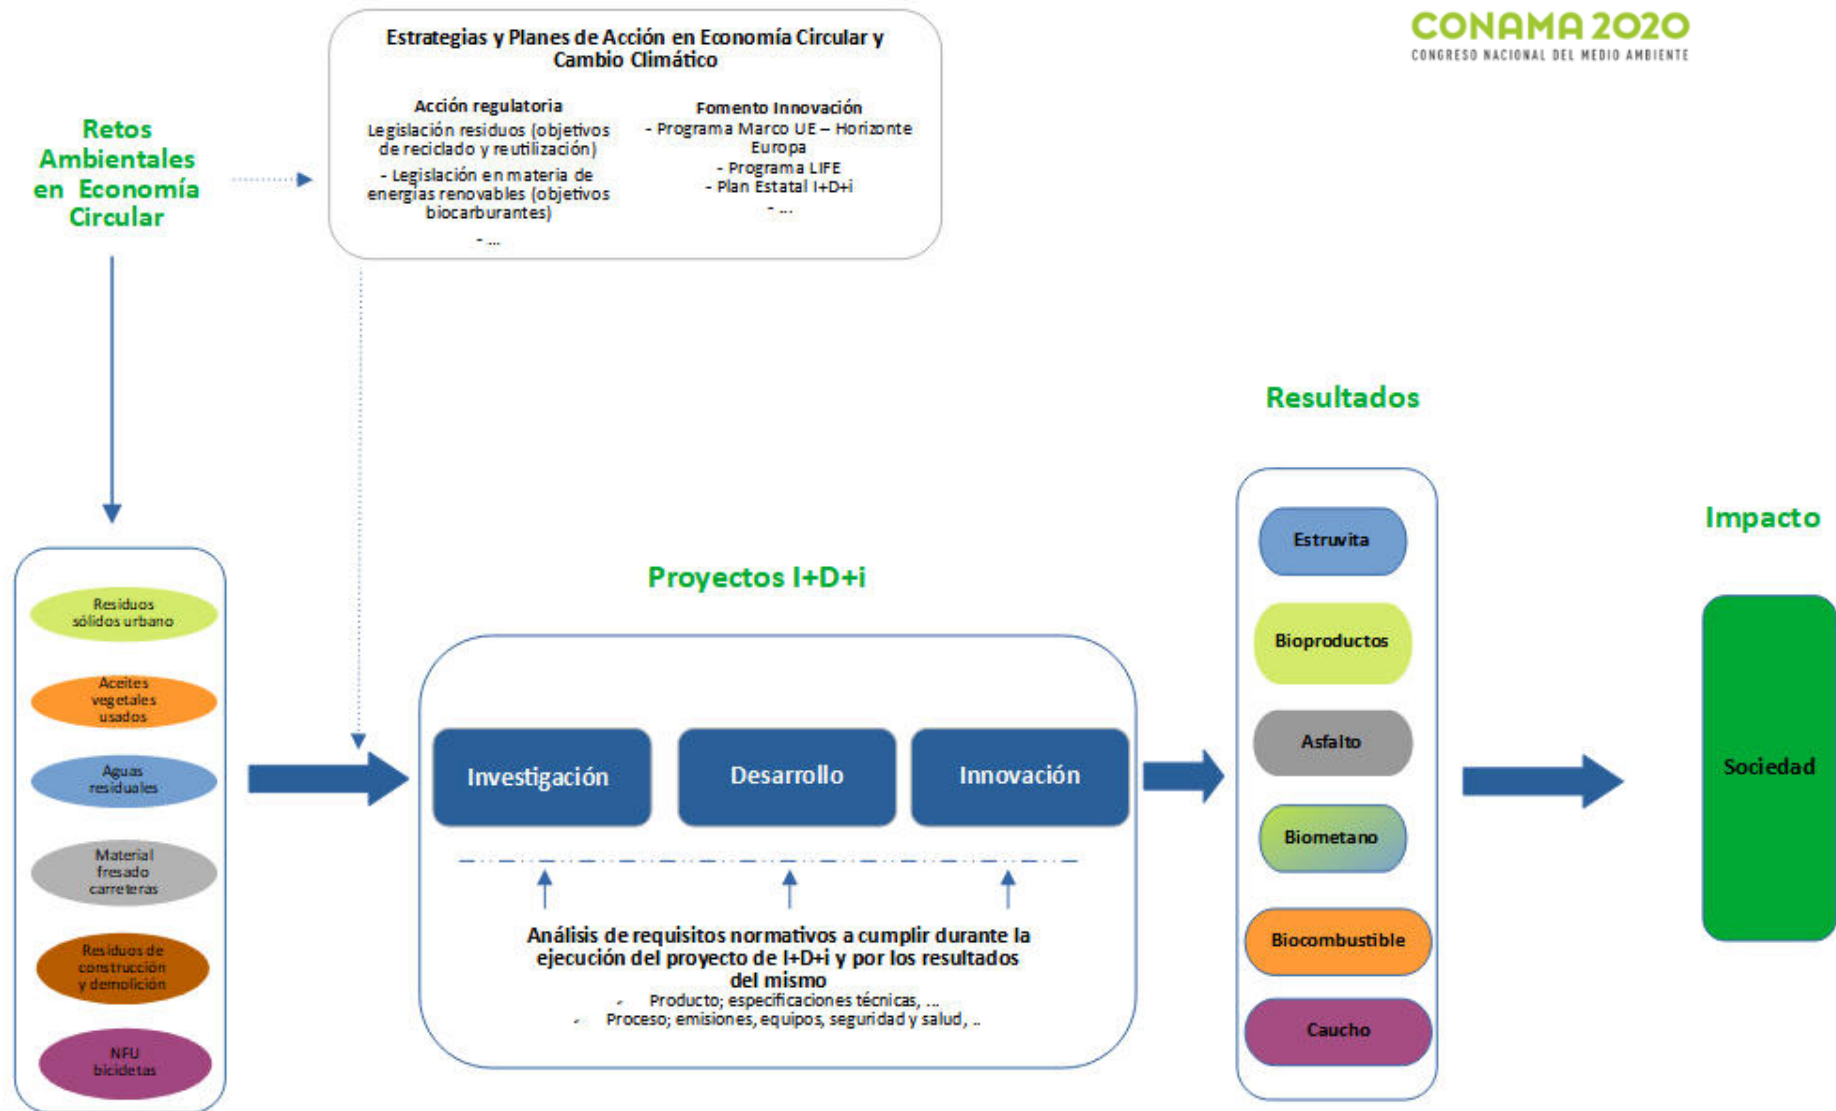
Estrategias y Planes de Acción en Economía Circular y Cambio Climático

Acción regulatoria
Legislación residuos (objetivos de reciclado y reutilización)
- Legislación en materia de energías renovables (objetivos biocarburantes)
- ...

Fomento Innovación
- Programa Marco UE – Horizonte Europa
- Programa LIFE
- Plan Estatal I+D+i
- ...

CONAMA 2020
CONGRESO NACIONAL DEL MEDIO AMBIENTE

Retos Ambientales en Economía Circular

Residuos sólidos urbano

Aceites vegetales usados

Aguas residuales

Material fresado carreteras

Residuos de construcción y demolición

NFU bicicletas

Proyectos I+D+i

Investigación

Desarrollo

Innovación

Análisis de requisitos normativos a cumplir durante la ejecución del proyecto de I+D+i y por los resultados del mismo
- Producto; especificaciones técnicas, ...
- Proceso; emisiones, equipos, seguridad y salud, ..

Resultados

Estruvita

Bioproductos

Asfalto

Biometano

Biocombustible

Caucho

Impacto

Sociedad